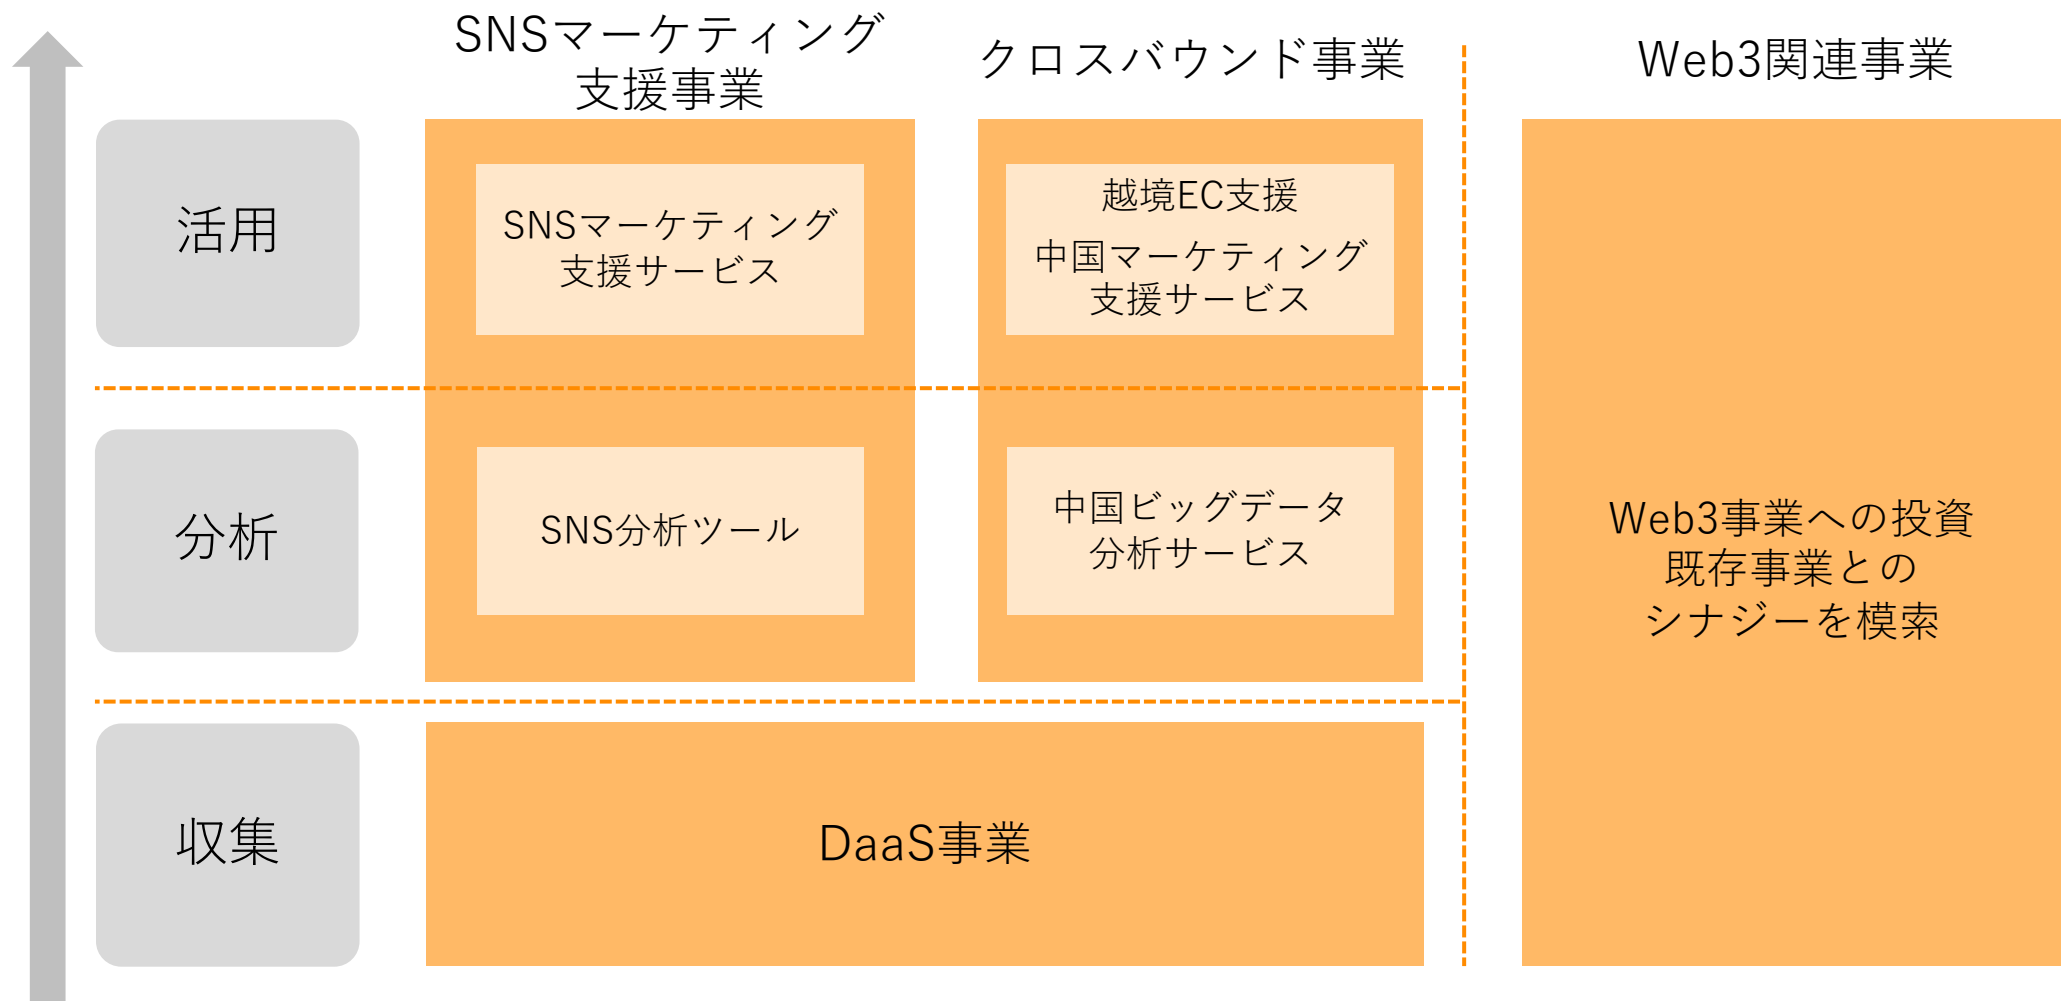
SNSマーケティング支援事業

クロスバウンド事業

Web3関連事業

活用

SNSマーケティング支援サービス

越境EC支援

中国マーケティング支援サービス

分析

SNS分析ツール

中国ビッグデータ分析サービス

Web3事業への投資
既存事業との
シナジーを模索

収集

DaaS事業